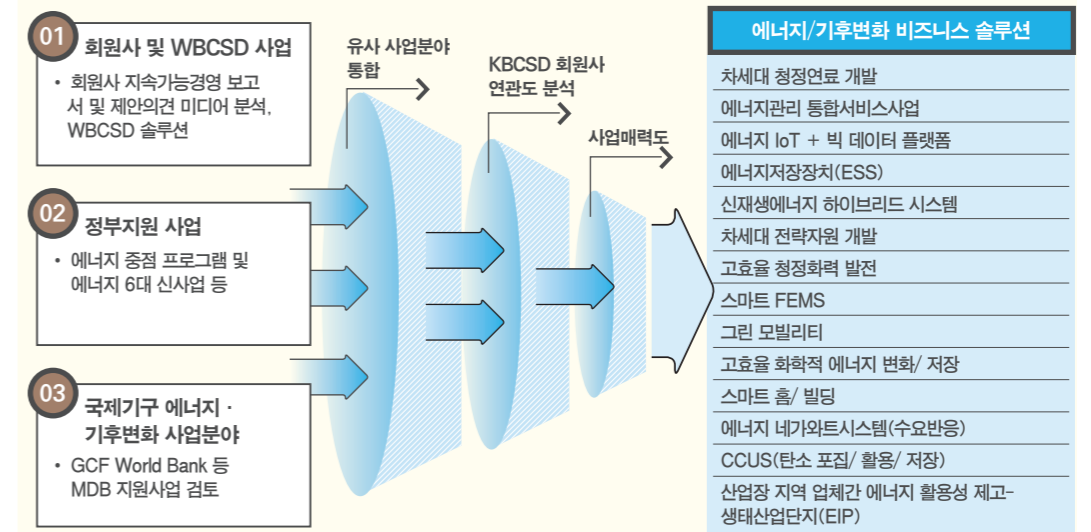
01 회원사 및 WBCSD 사업

• 회원사 지속가능경영 보고서 및 제안의견 미디어 분석, WBCSD 솔루션

02 정부지원 사업

• 에너지 중점 프로그램 및 에너지 6대 신사업 등

03 국제기구 에너지 · 기후변화 사업분야

• GCF World Bank 등 MDB 지원사업 검토

유사 사업분야 통합

KBCSD 회원사 연관도 분석

사업매력도

에너지/기후변화 비즈니스 솔루션

차세대 청정연료 개발

에너지관리 통합서비스사업

에너지 IoT + 빅 데이터 플랫폼

에너지저장장치(ESS)

신재생에너지 하이브리드 시스템

차세대 전략자원 개발

고효율 청정화력 발전

스마트 FEMS

그린 모빌리티

고효율 화학적 에너지 변화/ 저장

스마트 홈/ 빌딩

에너지 네가와트시스템(수요반응)

CCUS(탄소 포집/ 활용/ 저장)

산업장 지역 업체간 에너지 활용성 제고-생태산업단지(EIP)